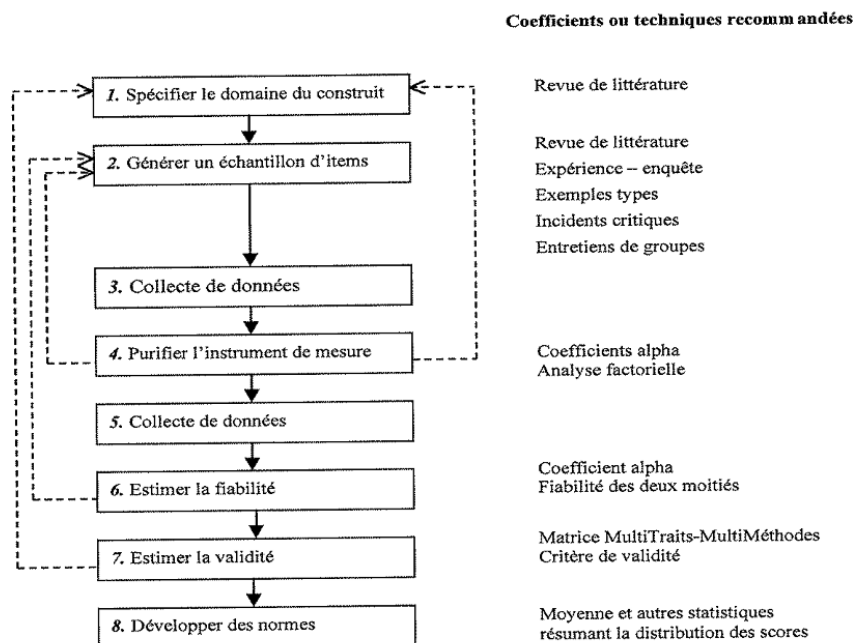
Coefficients ou techniques recommandées

1. Spécifier le domaine du construit

Revue de littérature

2. Générer un échantillon d'items

Revue de littérature
Expérience -- enquête
Exemples types
Incidents critiques
Entretiens de groupes

3. Collecte de données

4. Purifier l'instrument de mesure

Coefficients alpha
Analyse factorielle

5. Collecte de données

6. Estimer la fiabilité

Coefficient alpha
Fiabilité des deux moitiés

7. Estimer la validité

Matrice MultiTraits-MultiMéthodes
Critère de validité

8. Développer des normes

Moyenne et autres statistiques
résumant la distribution des scores